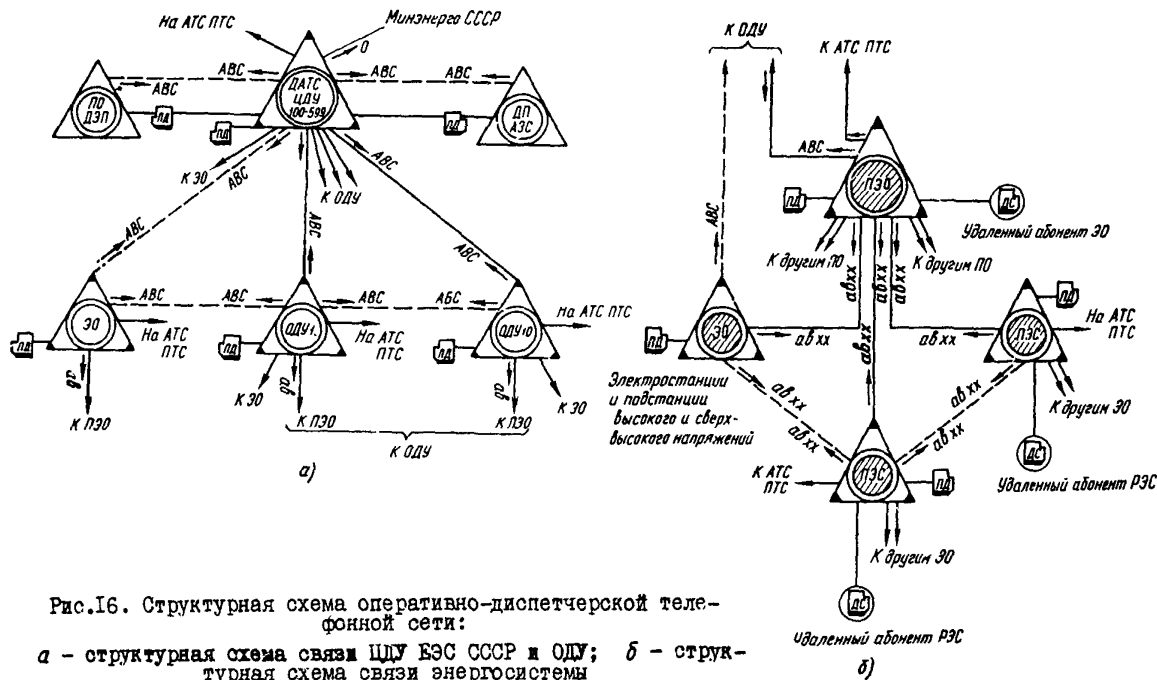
На АТС ПТС
Минэнерго СССР
О
АВС
АВС
АВС
АВС
ПО ДЭП
ДАТС ЦДУ 100-599
ДП АЭС
ПД
ПД
ПД
К ЭО
АВС
К ОДУ
АВС
АВС
АВС
АВС
АВС
АВС
АБС
ЭО
На АТС ПТС
ОДУ1
На АТС ПТС
ОДУ10
На АТС ПТС
ПД
ПД
ПД
аб
аб
аб
К ПЭО
К ЭО
К ПЭО
К ЭО
К ОДУ
а)

К ОДУ
К АТС ПТС
АВС
АВС
ПЭО
ПД
ДС
Удаленный абонент ЭО
К другим ПО
К другим ПО
аб хх
аб хх
аб хх
аб хх
ЭО
ПД
аб хх
аб хх
ПЭС
ПД
На АТС ПТС
Электростанции и подстанции высокого и сверхвысокого напряжений
аб хх
аб хх
аб хх
аб хх
К другим ЭО
ДС
К АТС ПТС
ПЭС
ПД
Удаленный абонент РЭС
К другим ЭО
ДС
Удаленный абонент РЭС
б)

Рис.16. Структурная схема оперативно-диспетчерской телефонной сети:
а - структурная схема связи ЦДУ ЕЭС СССР и ОДУ; б - структурная схема связи энергосистемы